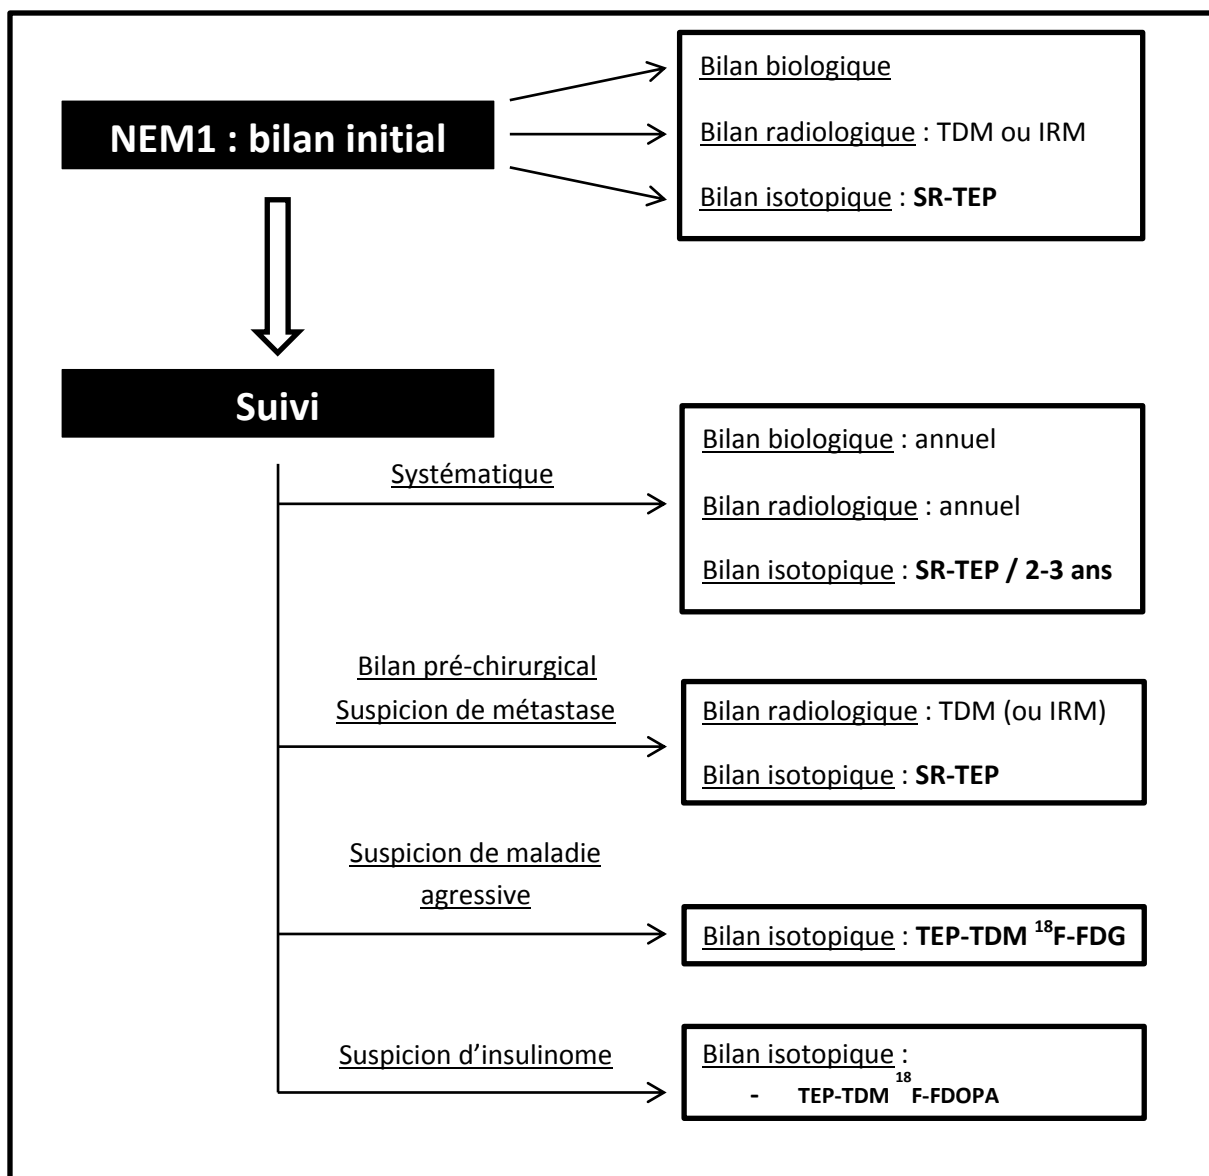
NEM1 : bilan initial

Bilan biologique

Bilan radiologique : TDM ou IRM

Bilan isotopique : SR-TEP

Suivi

Systématique

Bilan biologique : annuel

Bilan radiologique : annuel

Bilan isotopique : SR-TEP / 2-3 ans

Bilan pré-chirurgical
Suspicion de métastase

Bilan radiologique : TDM (ou IRM)

Bilan isotopique : SR-TEP

Suspicion de maladie agressive

Bilan isotopique : TEP-TDM $^{18}$F-FDG

Suspicion d'insulinome

Bilan isotopique :
- TEP-TDM $^{18}$F-FDOPA